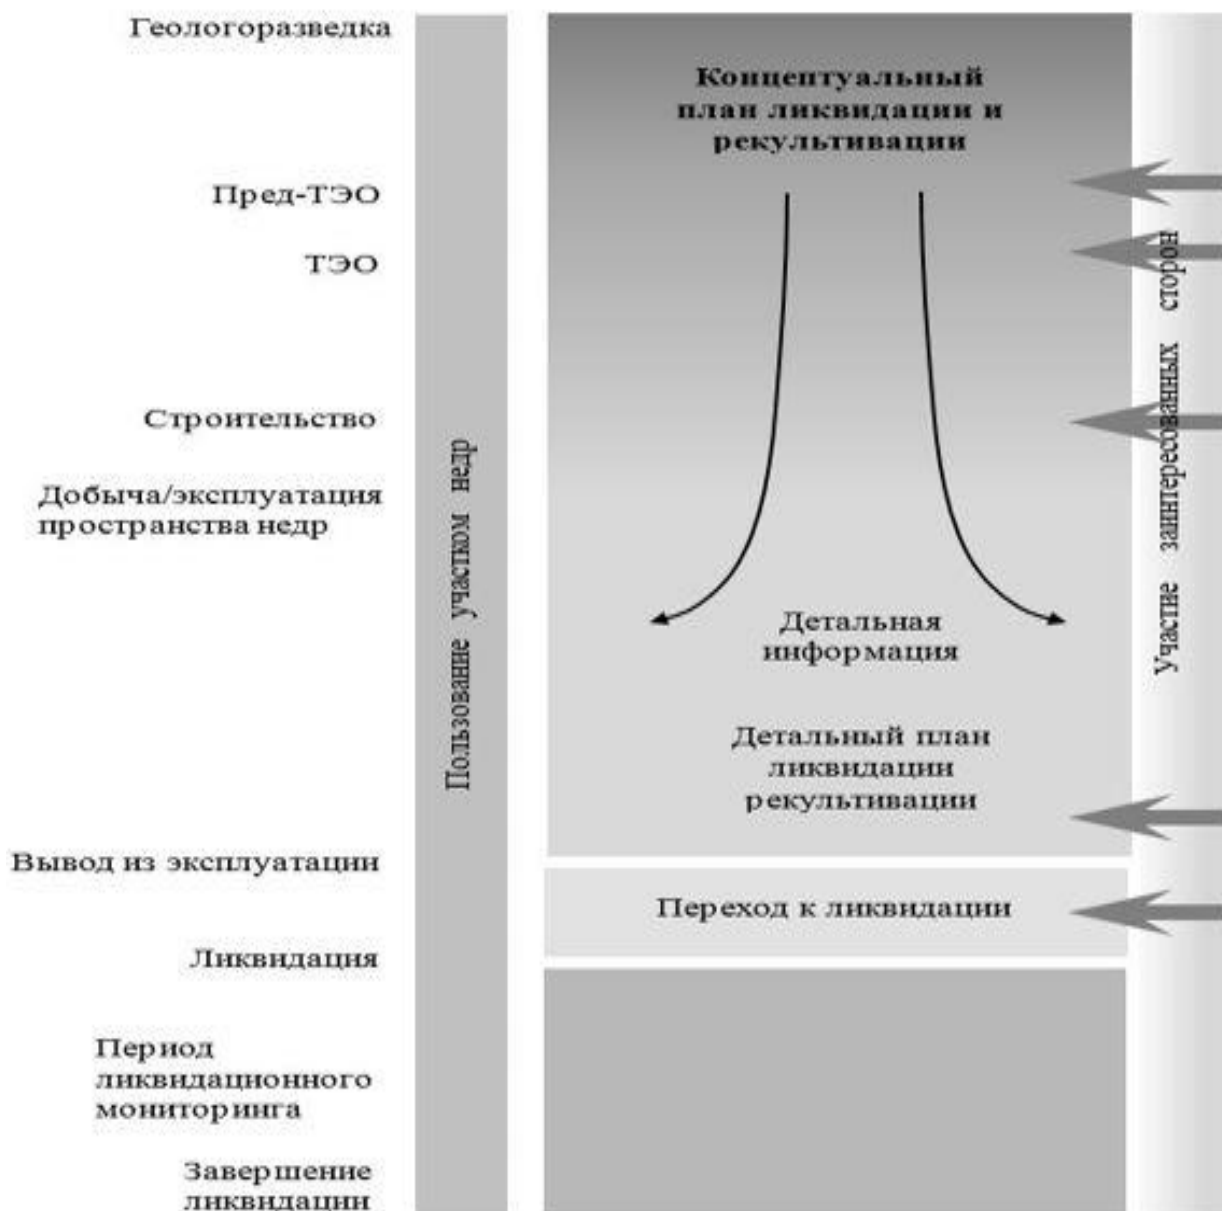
Геологоразведка

Пред-ТЭО

ТЭО

Строительство

Добыча/эксплуатация пространства недр

Вывод из эксплуатации

Ликвидация

Период ликвидационного мониторинга

Завершение ликвидации

Пользование участком недр

Концептуальный план ликвидации и рекультивации

Детальная информация

Детальный план ликвидации рекультивации

Переход к ликвидации

Участие заинтересованных сторон